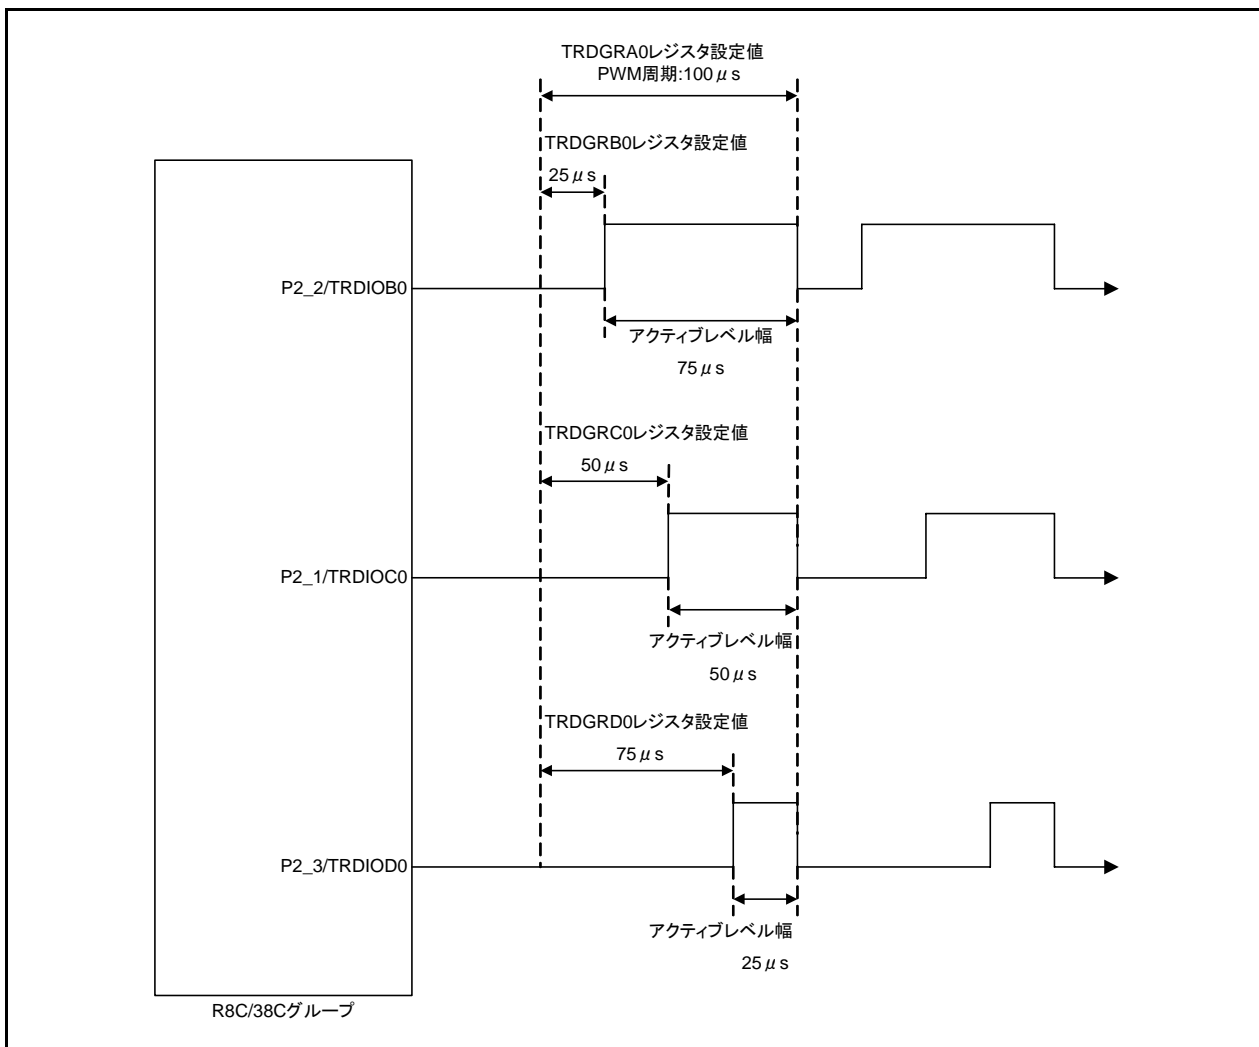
TRDGRA0レジスタ設定値
PWM周期:100 $\mu$ s

TRDGRB0レジスタ設定値
25 $\mu$ s

P2_2/TRDIOB0

アクティブレベル幅
75 $\mu$ s

TRDGRC0レジスタ設定値
50 $\mu$ s

P2_1/TRDIOC0

アクティブレベル幅
50 $\mu$ s

TRDGRD0レジスタ設定値
75 $\mu$ s

P2_3/TRDIOD0

アクティブレベル幅
25 $\mu$ s

R8C/38Cグループ